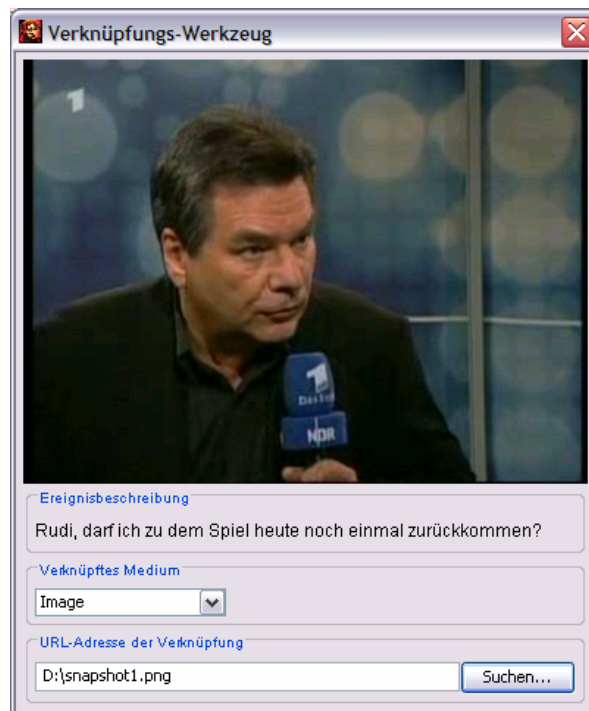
Verknüpfungs-Werkzeug

1

Das Erste

NDR

Ereignisbeschreibung

Rudi, darf ich zu dem Spiel heute noch einmal zurückkommen?

Verknüpftes Medium

Image

URL-Adresse der Verknüpfung

D:\snapshot1.png

Suchen...